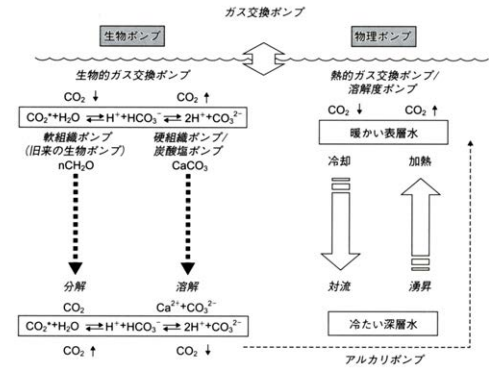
ガス交換ポンプ

生物ポンプ

物理ポンプ

生物的ガス交換ポンプ

$CO_2 \downarrow$ $CO_2 \uparrow$

$CO_2+H_2O \rightleftarrows H^++HCO_3^- \rightleftarrows 2H^++CO_3^{2-}$

軟組織ポンプ
（旧来の生物ポンプ）
$nCH_2O$

硬組織ポンプ/
炭酸塩ポンプ
$CaCO_3$

分解

溶解

$CO_2$ $Ca^{2+}+CO_3^{2-}$

$CO_2+H_2O \rightleftarrows H^++HCO_3^- \rightleftarrows 2H^++CO_3^{2-}$

$CO_2 \uparrow$ $CO_2 \downarrow$

熱的ガス交換ポンプ/
溶解度ポンプ

$CO_2 \downarrow$ $CO_2 \uparrow$

暖かい表層水

冷却

加熱

対流

湧昇

冷たい深層水

アルカリポンプ